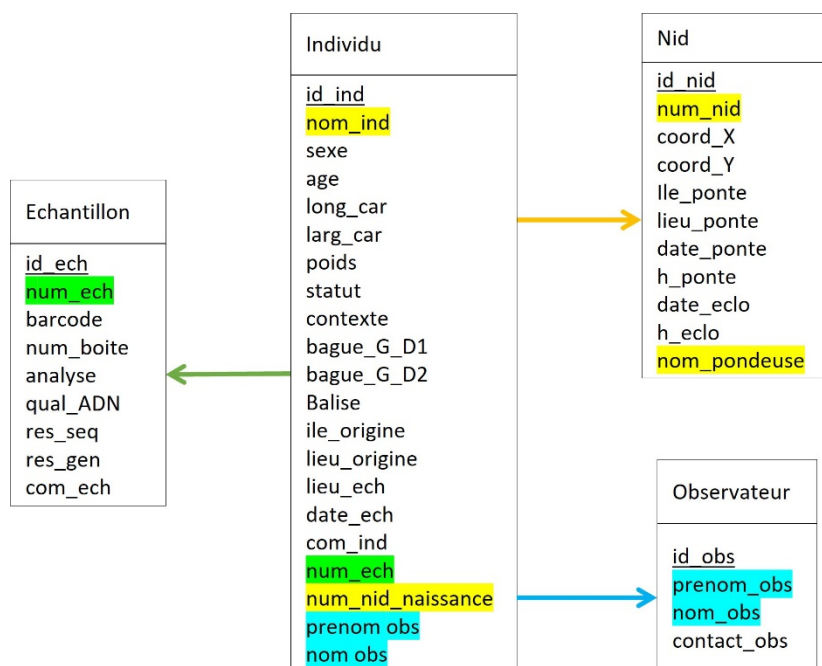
Echantillon

id_ech
num_ech
barcode
num_boite
analyse
qual_ADN
res_seq
res_gen
com_ech

Individu

id_ind
nom_ind
sexe
age
long_car
larg_car
poids
statut
contexte
bague_G_D1
bague_G_D2
Balise
ile_origine
lieu_origine
lieu_ech
date_ech
com_ind
num_ech
num_nid_naissance
prenom obs
nom obs

Nid

id_nid
num_nid
coord_X
coord_Y
Ile_ponte
lieu_ponte
date_ponte
h_ponte
date_eclo
h_eclo
nom_pondeuse

Observateur

id_obs
prenom_obs
nom_obs
contact_obs